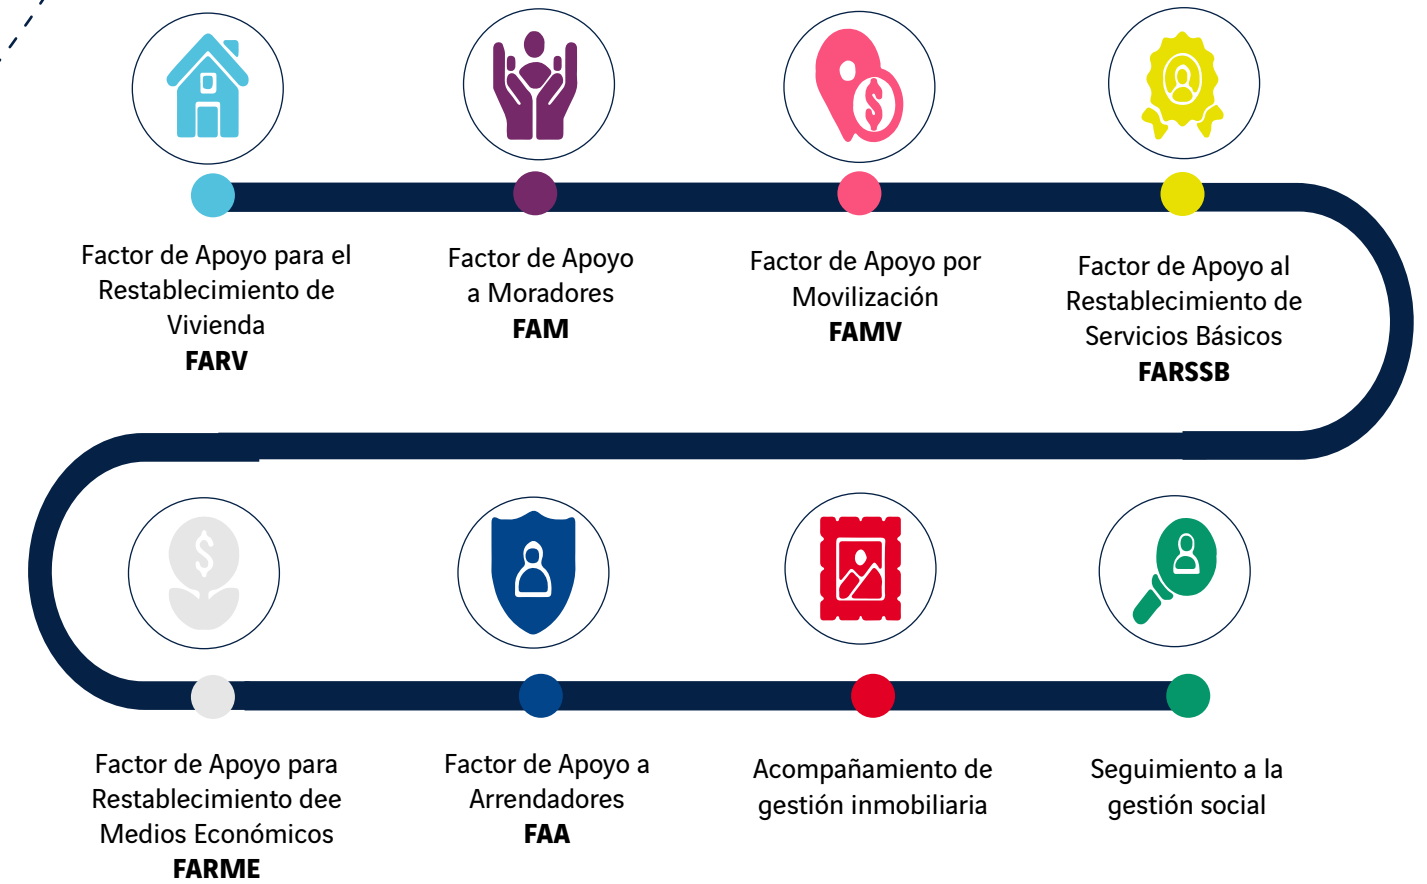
Factor de Apoyo para el Restablecimiento de Vivienda
**FARV**

Factor de Apoyo a Moradores
**FAM**

Factor de Apoyo por Movilización
**FAMV**

Factor de Apoyo al Restablecimiento de Servicios Básicos
**FARSSB**

Factor de Apoyo para Restablecimiento dee Medios Económicos
**FARME**

Factor de Apoyo a Arrendadores
**FAA**

Acompañamiento de gestión inmobiliaria

Seguimiento a la gestión social